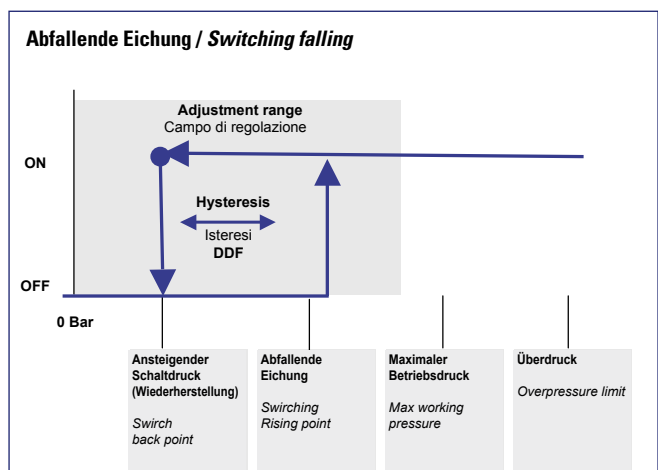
Abfallende Eichung / *Switching falling*

Adjustment range
Campo di regolazione

ON

Hysteresis
Isteresi
DDF

OFF

0 Bar

Ansteigender Schaltdruck (Wiederherstellung)
*Swirch back point*

Abfallende Eichung
*Swirching Rising point*

Maximaler Betriebsdruck
*Max working pressure*

Überdruck
*Overpressure limit*